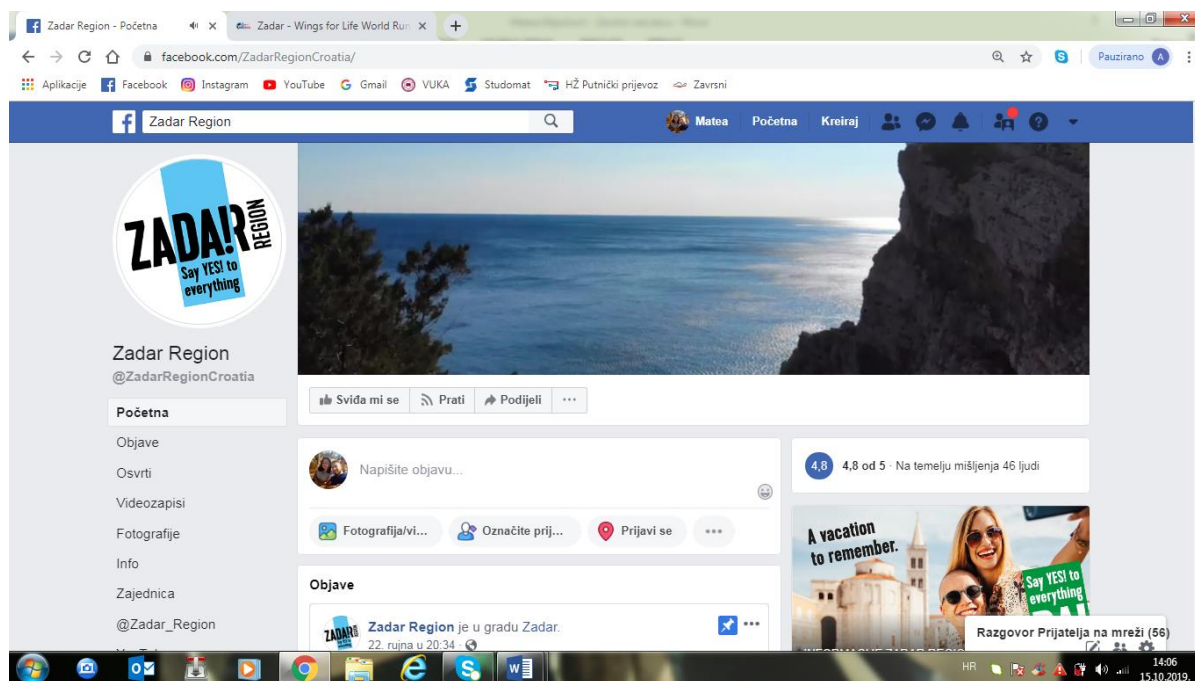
Zadar Region - Početna ✕
Zadar - Wings for Life World Run ✕
+
facebook.com/ZadarRegionCroatia/
Pauzirano A
Aplikacije Facebook Instagram YouTube Gmail VUKA Studomat HŽ Putnički prijevoz Zavrsni
Zadar Region
Matea Početna Kreiraj
ZADAR REGION Say YES! to everything
Zadar Region
@ZadarRegionCroatia
Početna
Objave
Osvrti
Videozapisi
Fotografije
Info
Zajednica
@Zadar_Region
Sviđa mi se
Prati
Podijeli
···
Napišite objavu...
Fotografija/vi...
Označite prij...
Prijavi se
···
Objave
Zadar Region je u gradu Zadar.
22. rujna u 20:34 ·
4,8
4,8 od 5 · Na temelju mišljenja 46 ljudi
A vacation to remember.
Say YES! to everything
Razgovor Prijatelja na mreži (56)
HR
14:06
15.10.2019.